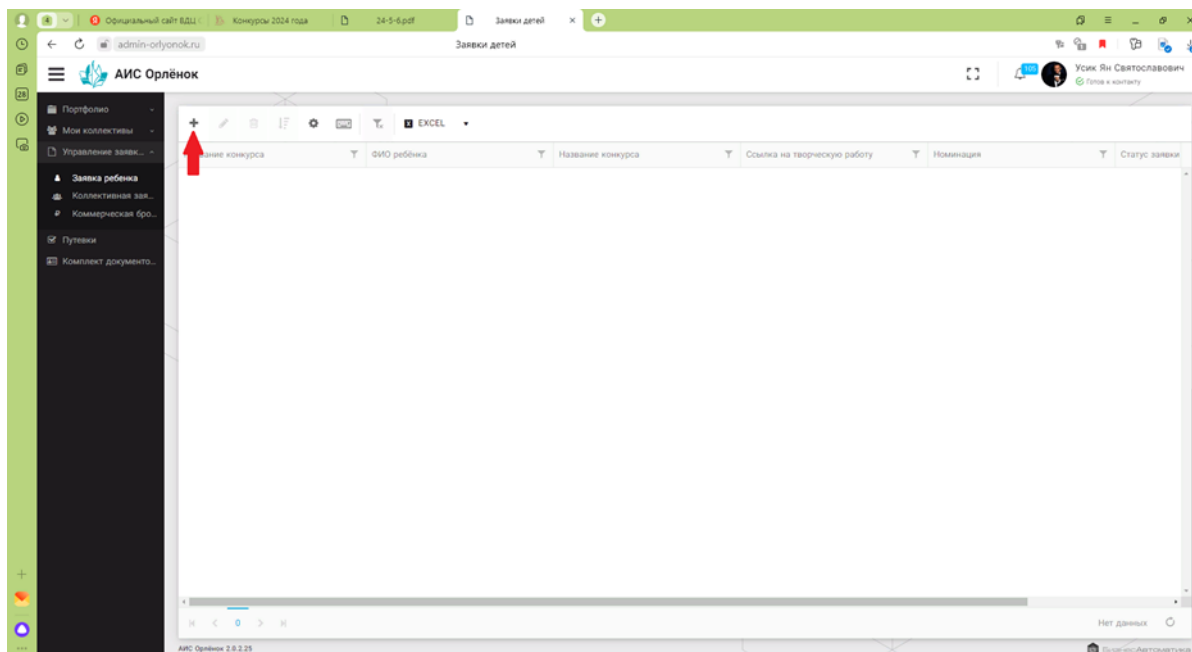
Официальный сайт ВДЦ | Конкурсы 2024 года | 24-5-6.pdf | Заявки детей

admin-orlyonok.ru Заявки детей

АИС Орлёнок

105

Усик Ян Святославович
Готов к контакту

Портфолио
Мои коллективы
Управление заявк...
Заявка ребенка
Коллективная зая...
Коммерческая бро...
Путевки
Комплект документо...

EXCEL

| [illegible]звание конкурса | ФИО ребёнка | Название конкурса | Ссылка на творческую работу | Номинация | Статус заявки |
|---|---|---|---|---|---|

0

Нет данных

АИС Орлёнок 2.0.2.25

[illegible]